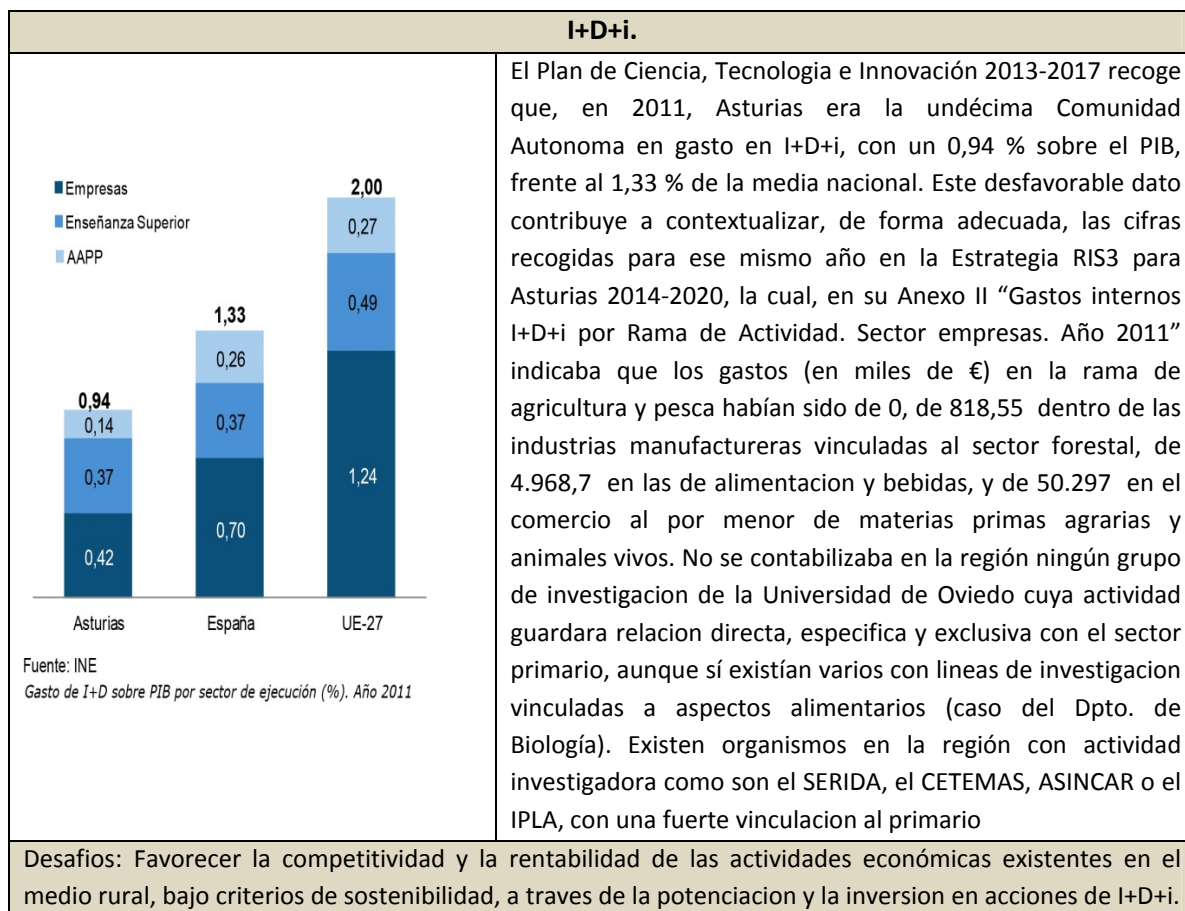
I+D+i.

Empresas
Enseñanza Superior
AAPP

| | Asturias | España | UE-27 |
|---|---|---|---|
| Total | 0,94 | 1,33 | 2,00 |
| AAPP | 0,14 | 0,26 | 0,27 |
| Enseñanza Superior | 0,37 | 0,37 | 0,49 |
| Empresas | 0,42 | 0,70 | 1,24 |

Fuente: INE
Gasto de I+D sobre PIB por sector de ejecución (%). Año 2011

El Plan de Ciencia, Tecnologia e Innovación 2013-2017 recoge que, en 2011, Asturias era la undécima Comunidad Autonoma en gasto en I+D+i, con un 0,94 % sobre el PIB, frente al 1,33 % de la media nacional. Este desfavorable dato contribuye a contextualizar, de forma adecuada, las cifras recogidas para ese mismo año en la Estrategia RIS3 para Asturias 2014-2020, la cual, en su Anexo II "Gastos internos I+D+i por Rama de Actividad. Sector empresas. Año 2011" indicaba que los gastos (en miles de €) en la rama de agricultura y pesca habían sido de 0, de 818,55 dentro de las industrias manufactureras vinculadas al sector forestal, de 4.968,7 en las de alimentacion y bebidas, y de 50.297 en el comercio al por menor de materias primas agrarias y animales vivos. No se contabilizaba en la región ningún grupo de investigacion de la Universidad de Oviedo cuya actividad guardara relacion directa, especifica y exclusiva con el sector primario, aunque sí existían varios con lineas de investigacion vinculadas a aspectos alimentarios (caso del Dpto. de Biología). Existen organismos en la región con actividad investigadora como son el SERIDA, el CETEMAS, ASINCAR o el IPLA, con una fuerte vinculacion al primario

Desafios: Favorecer la competitividad y la rentabilidad de las actividades económicas existentes en el medio rural, bajo criterios de sostenibilidad, a traves de la potenciacion y la inversion en acciones de I+D+i.